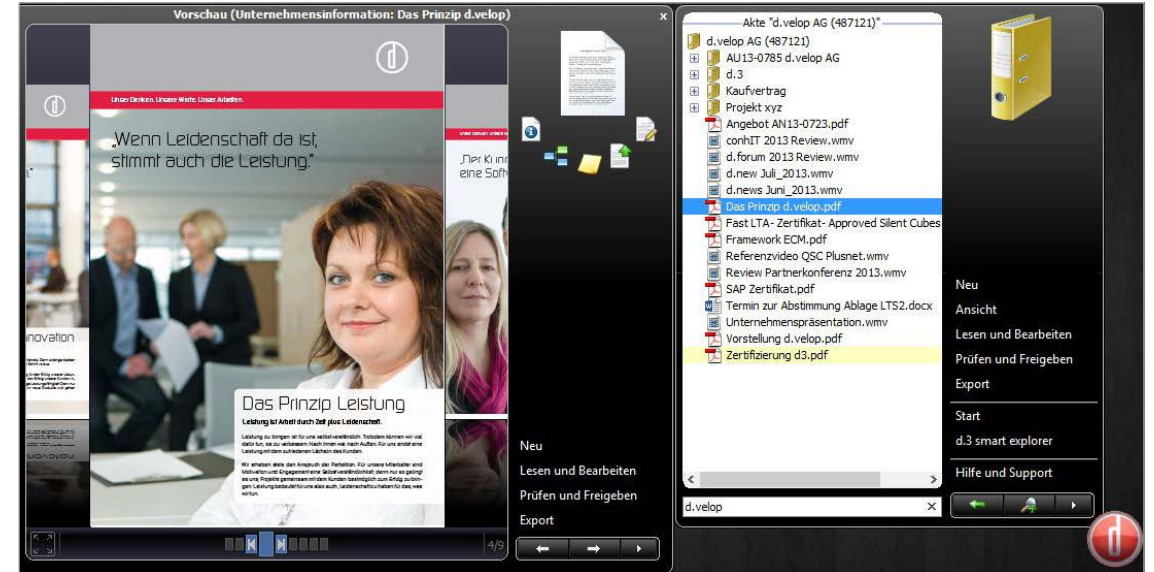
Vorschau (Unternehmensinformation: Das Prinzip d.velop)

Unser Denken. Unsere Werte. Unser Arbeiten.

„Wenn Leidenschaft da ist, stimmt auch die Leistung."

„Der K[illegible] eine Soft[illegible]

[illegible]novation

Das Prinzip Leistung

Leistung ist Arbeit durch Zeit plus Leidenschaft.

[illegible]

4/9

Neu
Lesen und Bearbeiten
Prüfen und Freigeben
Export

Akte "d.velop AG (487121)"
d.velop AG (487121)
AU13-0785 d.velop AG
d.3
Kaufvertrag
Projekt xyz
Angebot AN13-0723.pdf
conhIT 2013 Review.wmv
d.forum 2013 Review.wmv
d.new Juli_2013.wmv
d.news Juni_2013.wmv
Das Prinzip d.velop.pdf
Fast LTA- Zertifikat- Approved Silent Cubes
Framework ECM.pdf
Referenzvideo QSC Plusnet.wmv
Review Partnerkonferenz 2013.wmv
SAP Zertifikat.pdf
Termin zur Abstimmung Ablage LTS2.docx
Unternehmenspräsentation.wmv
Vorstellung d.velop.pdf
Zertifizierung d3.pdf

d.velop

Neu
Ansicht
Lesen und Bearbeiten
Prüfen und Freigeben
Export
Start
d.3 smart explorer
Hilfe und Support